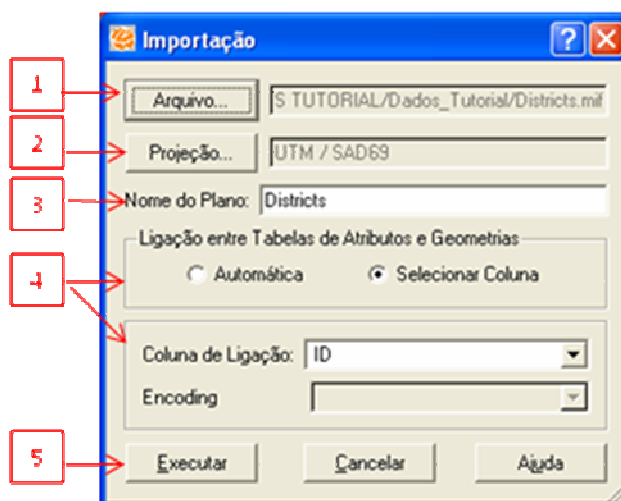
Importação

?

1

Arquivo...

S TUTORIAL/Dados_Tutorial/Districts.mif

2

Projeção...

UTM / SAD69

3

Nome do Plano: Districts

Ligação entre Tabelas de Atributos e Geometrias

4

Automática

Selecionar Coluna

Coluna de Ligação: ID

Encoding

5

Executar

Cancelar

Ajuda